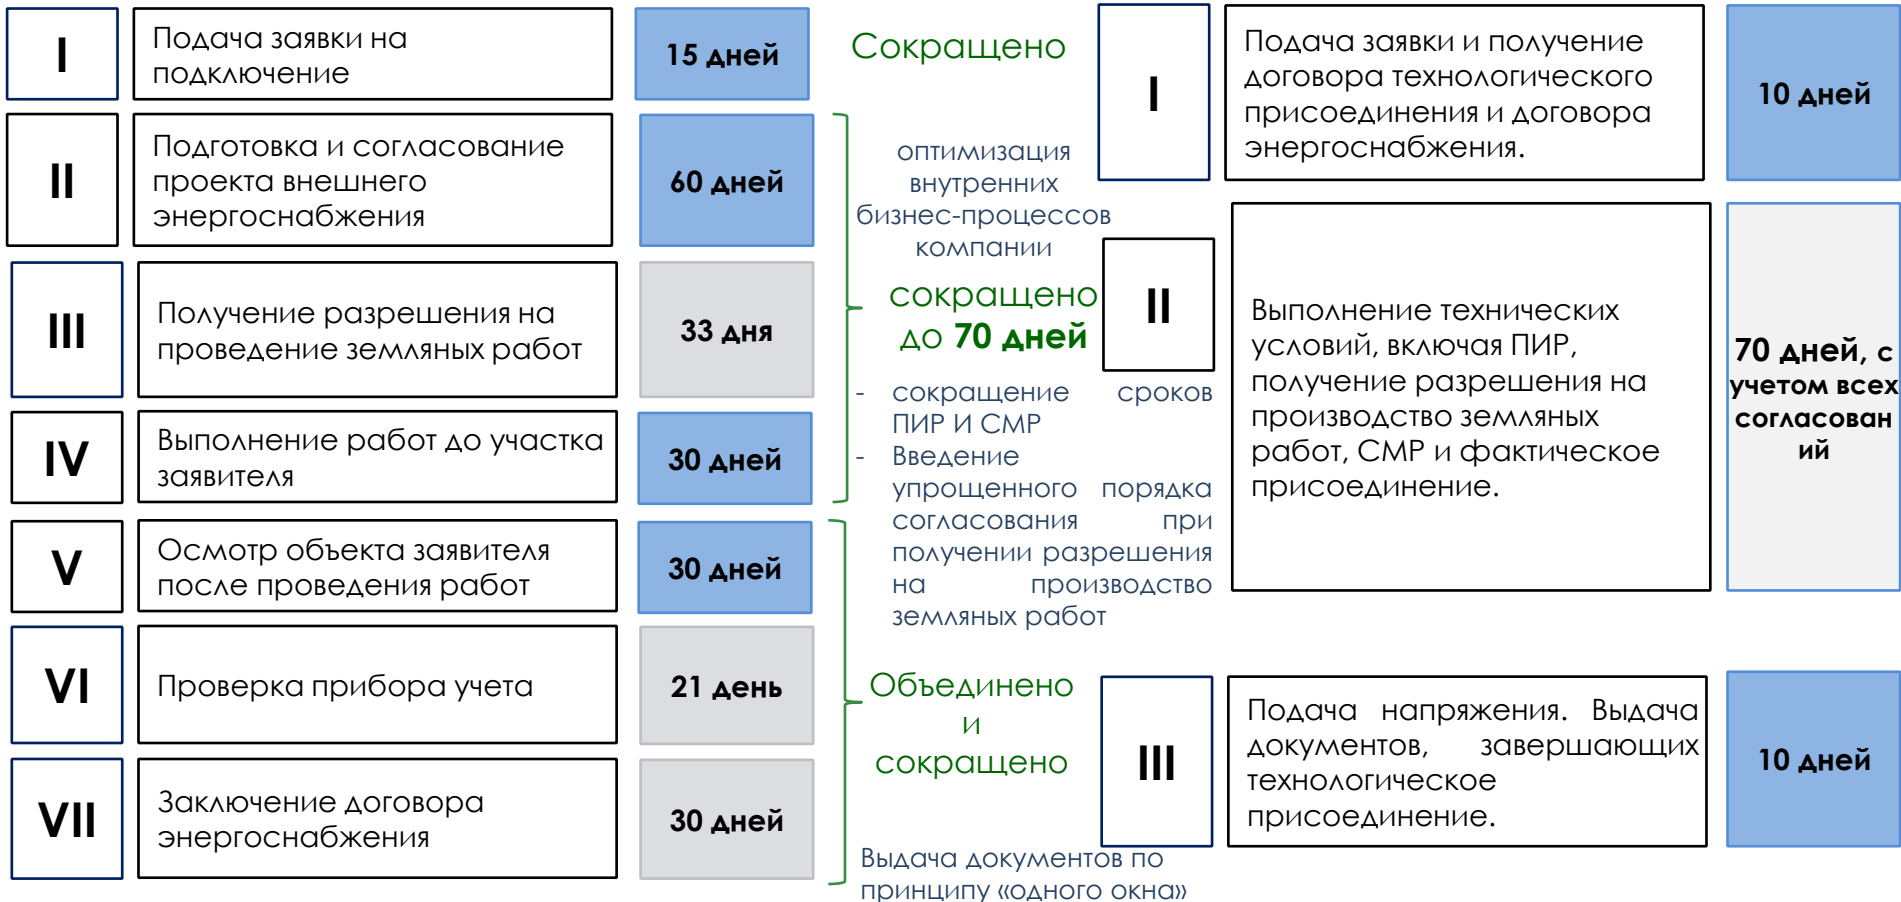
I

Подача заявки на подключение

15 дней

II

Подготовка и согласование проекта внешнего энергоснабжения

60 дней

III

Получение разрешения на проведение земляных работ

33 дня

IV

Выполнение работ до участка заявителя

30 дней

V

Осмотр объекта заявителя после проведения работ

30 дней

VI

Проверка прибора учета

21 день

VII

Заключение договора энергоснабжения

30 дней

Сокращено

оптимизация внутренних бизнес-процессов компании

сокращено до 70 дней

- сокращение сроков ПИР И СМР
- Введение упрощенного порядка согласования при получении разрешения на производство земляных работ

Объединено и сокращено

Выдача документов по принципу «одного окна»

I

Подача заявки и получение договора технологического присоединения и договора энергоснабжения.

10 дней

II

Выполнение технических условий, включая ПИР, получение разрешения на производство земляных работ, СМР и фактическое присоединение.

70 дней, с учетом всех согласований

III

Подача напряжения. Выдача документов, завершающих технологическое присоединение.

10 дней